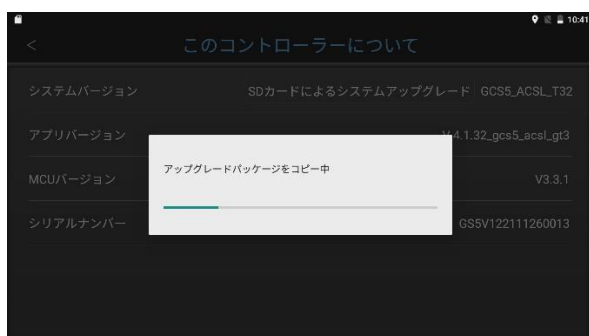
10:41

<

このコントローラーについて

システムバージョン

SDカードによるシステムアップグレード GCS5_ACSL_T32

アプリバージョン

V4.1.32_gcs5_acsl_gt3

MCUバージョン

V3.3.1

シリアルナンバー

GS5V122111260013

アップグレードパッケージをコピー中